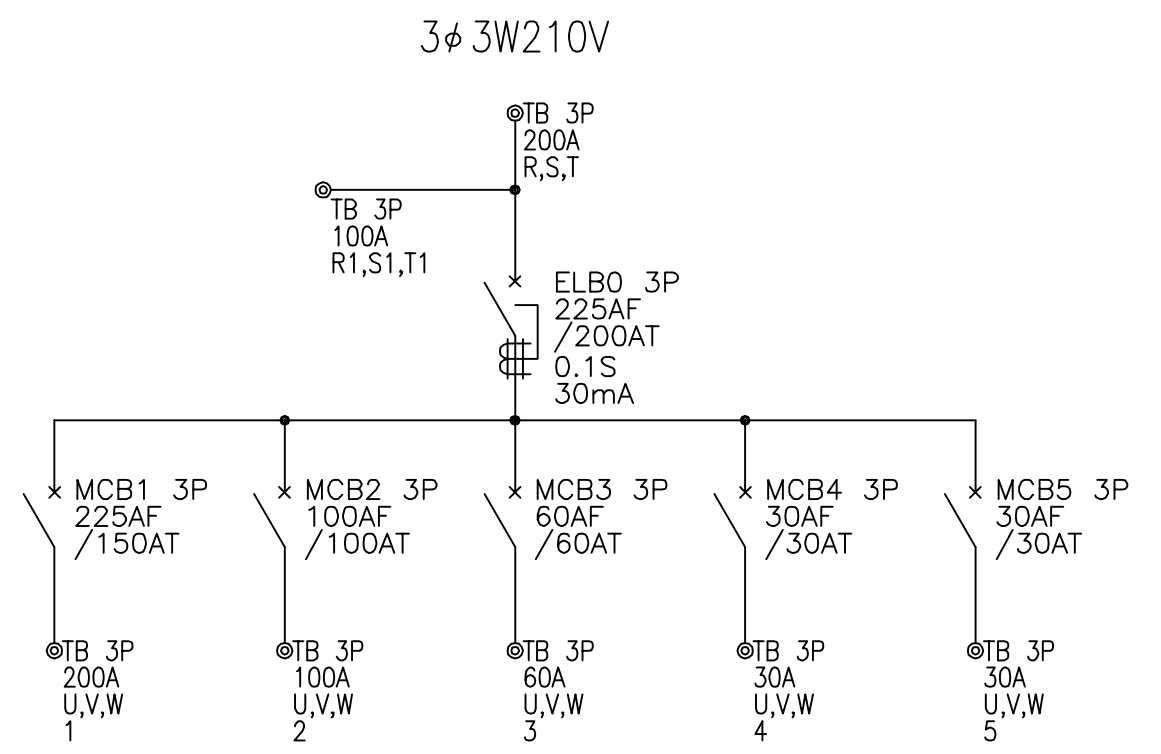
3ϕ3W210V

TB 3P
200A
R,S,T

TB 3P
100A
R1,S1,T1

ELB0 3P
225AF
/200AT
0.1S
30mA

MCB1 3P
225AF
/150AT

MCB2 3P
100AF
/100AT

MCB3 3P
60AF
/60AT

MCB4 3P
30AF
/30AT

MCB5 3P
30AF
/30AT

TB 3P
200A
U,V,W
1

TB 3P
100A
U,V,W
2

TB 3P
60A
U,V,W
3

TB 3P
30A
U,V,W
4

TB 3P
30A
U,V,W
5